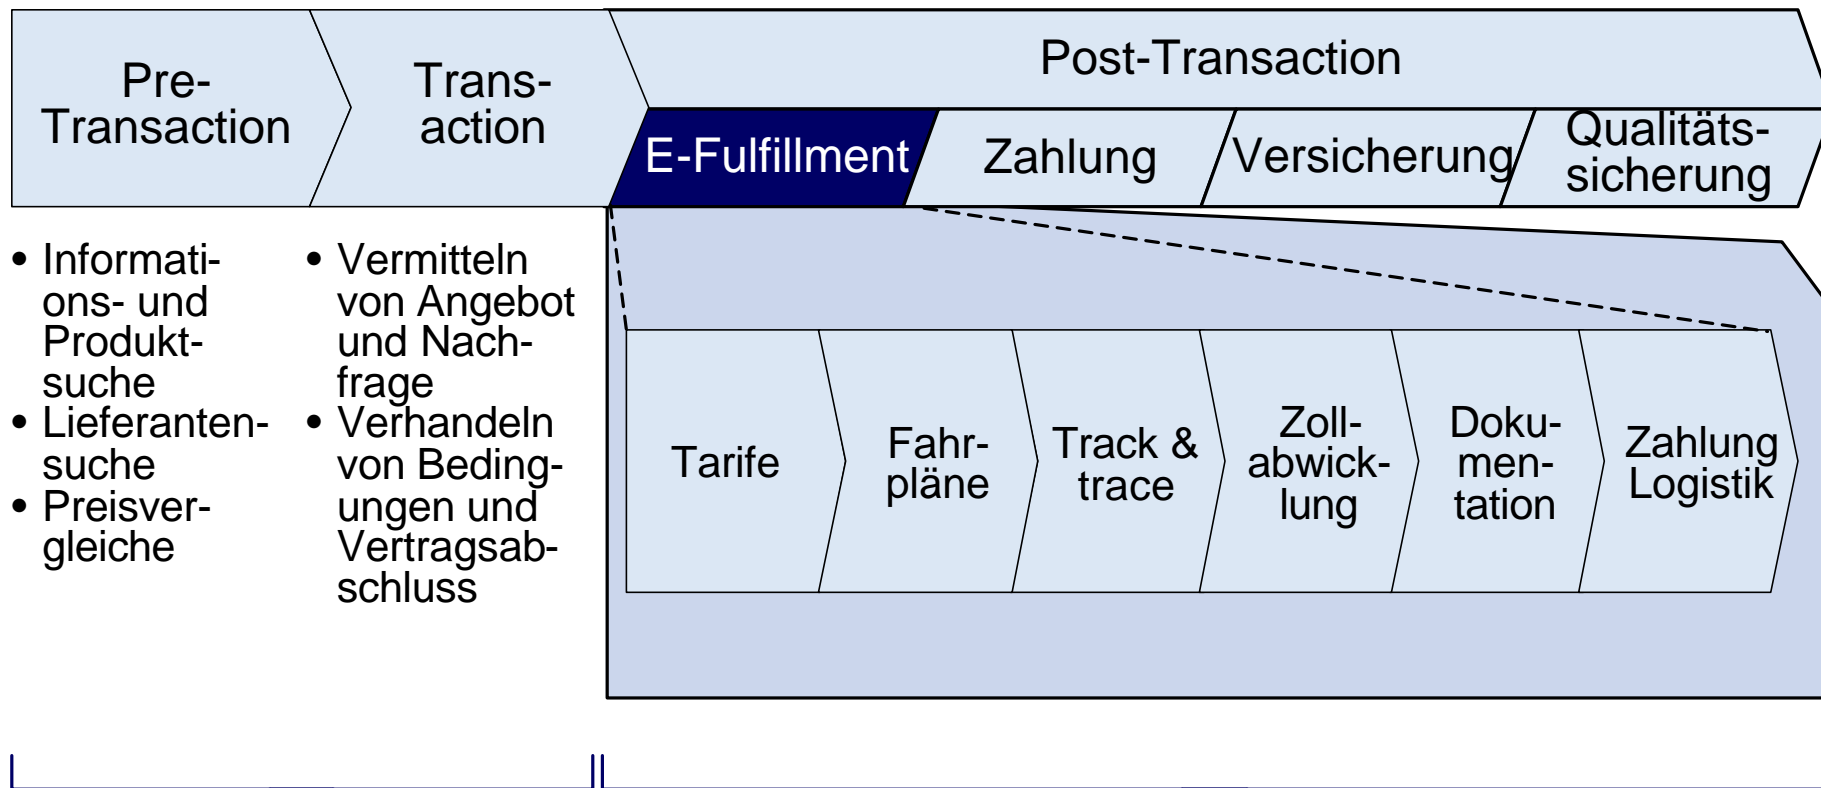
Pre-Transaction

Trans-action

Post-Transaction

E-Fulfillment

Zahlung

Versicherung

Qualitäts-sicherung

• Informations- und Produktsuche
• Lieferantensuche
• Preisvergleiche

• Vermitteln von Angebot und Nachfrage
• Verhandeln von Bedingungen und Vertragsabschluss

Tarife

Fahrpläne

Track & trace

Zollabwicklung

Dokumentation

Zahlung Logistik